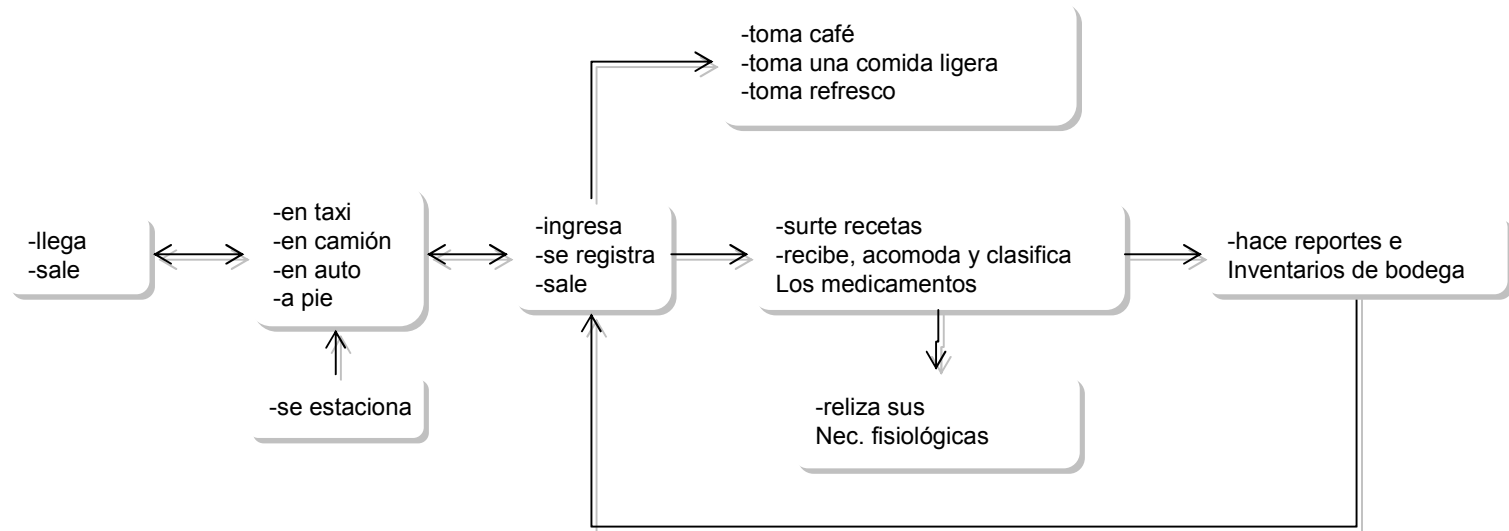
-toma café
-toma una comida ligera
-toma refresco

-llega
-sale

-en taxi
-en camión
-en auto
-a pie

-ingresa
-se registra
-sale

-surte recetas
-recibe, acomoda y clasifica
Los medicamentos

-hace reportes e
Inventarios de bodega

-se estaciona

-reliza sus
Nec. fisiológicas